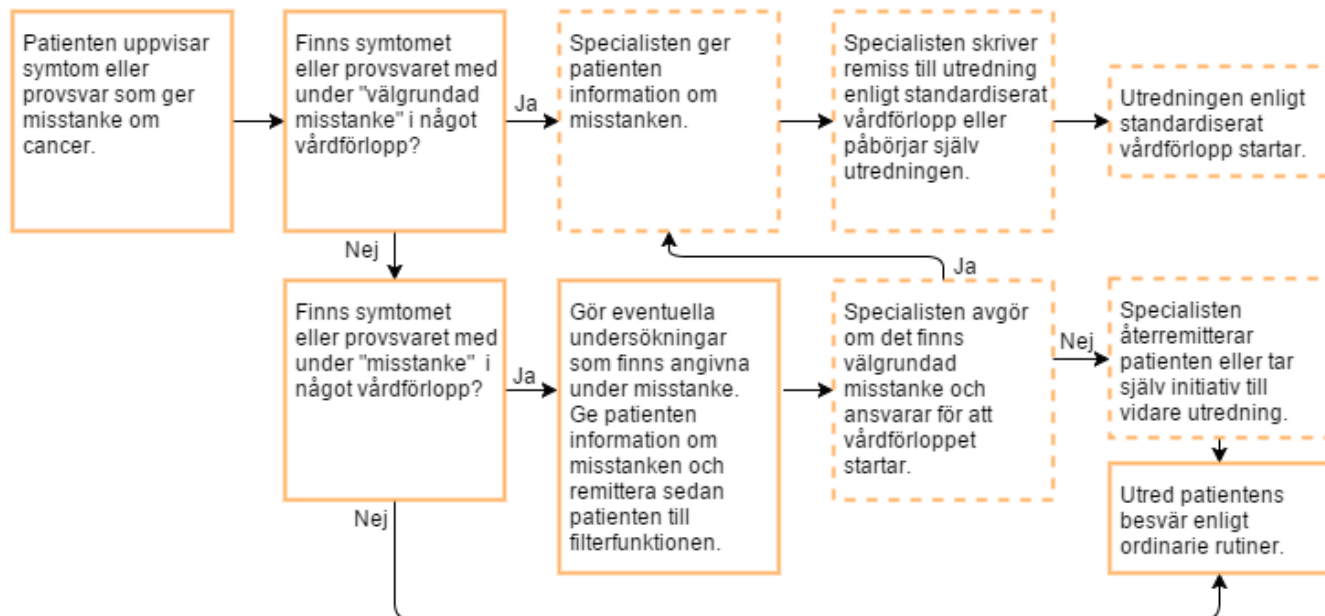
Patienten uppvisar symtom eller provsvar som ger misstanke om cancer.

Finns symtomet eller provsvaret med under "välgrundad misstanke" i något vårdförlopp?

Ja

Specialisten ger patienten information om misstanken.

Specialisten skriver remiss till utredning enligt standardiserat vårdförlopp eller påbörjar själv utredningen.

Utredningen enligt standardiserat vårdförlopp startar.

Nej

Ja

Finns symtomet eller provsvaret med under "misstanke" i något vårdförlopp?

Ja

Gör eventuella undersökningar som finns angivna under misstanke. Ge patienten information om misstanken och remittera sedan patienten till filterfunktionen.

Specialisten avgör om det finns välgrundad misstanke och ansvarar för att vårdförloppet startar.

Nej

Specialisten återremitterar patienten eller tar själv initiativ till vidare utredning.

Nej

Utred patientens besvär enligt ordinarie rutiner.